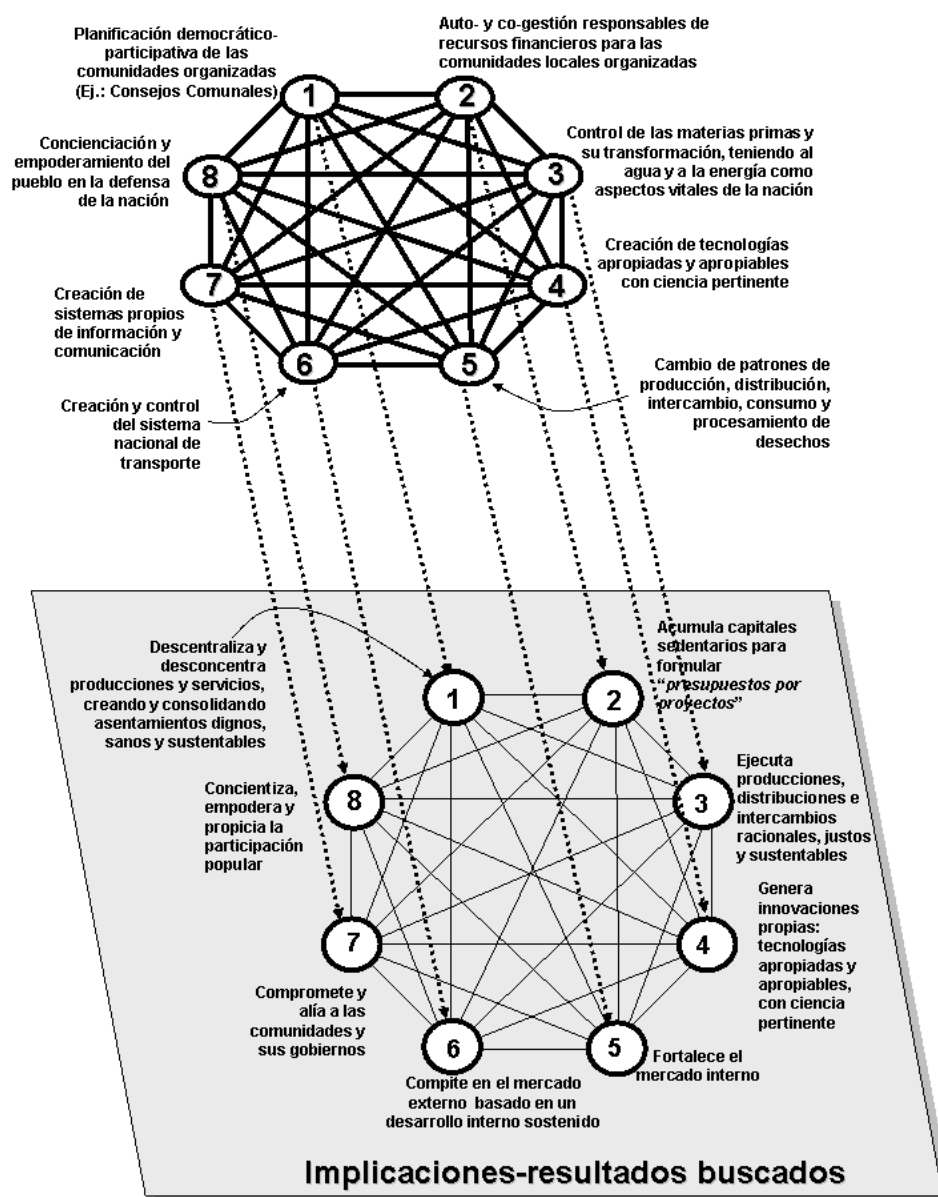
Planificación democrático-participativa de las comunidades organizadas (Ej.: Consejos Comunales)

Auto- y co-gestión responsables de recursos financieros para las comunidades locales organizadas

Concienciación y empoderamiento del pueblo en la defensa de la nación

Control de las materias primas y su transformación, teniendo al agua y a la energía como aspectos vitales de la nación

Creación de tecnologías apropiadas y apropiables con ciencia pertinente

Creación de sistemas propios de información y comunicación

Cambio de patrones de producción, distribución, intercambio, consumo y procesamiento de desechos

Creación y control del sistema nacional de transporte

1
2
3
4
5
6
7
8

Descentraliza y desconcentra producciones y servicios, creando y consolidando asentamientos dignos, sanos y sustentables

Acumula capitales sedentarios para formular "presupuestos por proyectos"

Concientiza, empodera y propicia la participación popular

Ejecuta producciones, distribuciones e intercambios racionales, justos y sustentables

Genera innovaciones propias: tecnologías apropiadas y apropiables, con ciencia pertinente

Compromete y alía a las comunidades y sus gobiernos

Fortalece el mercado interno

Compite en el mercado externo basado en un desarrollo interno sostenido

1
2
3
4
5
6
7
8

Implicaciones-resultados buscados